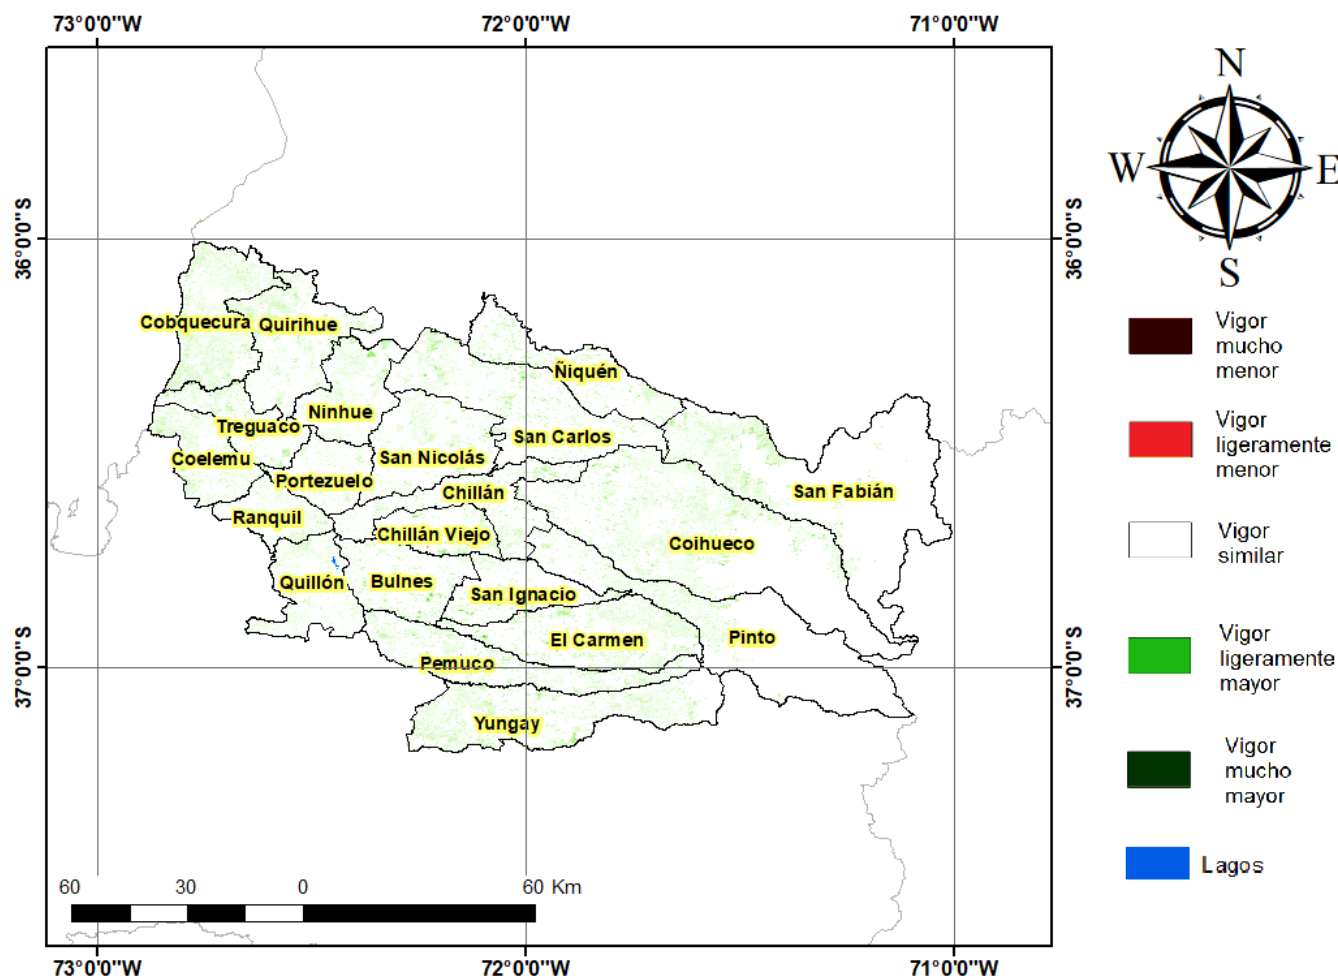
73°0'0"W 72°0'0"W 71°0'0"W

36°0'0"S 36°0'0"S

37°0'0"S 37°0'0"S

Cobquecura
Quirihue
Ñiquén
Ninhue
Treguaco
San Carlos
Coelemu
San Nicolás
Portezuelo
Chillán
San Fabián
Ranquil
Chillán Viejo
Coihueco
Quillón
Bulnes
San Ignacio
El Carmen
Pinto
Pemuco
Yungay

60 30 0 60 Km

73°0'0"W 72°0'0"W 71°0'0"W

N
W
E
S

Vigor mucho menor

Vigor ligeramente menor

Vigor similar

Vigor ligeramente mayor

Vigor mucho mayor

Lagos